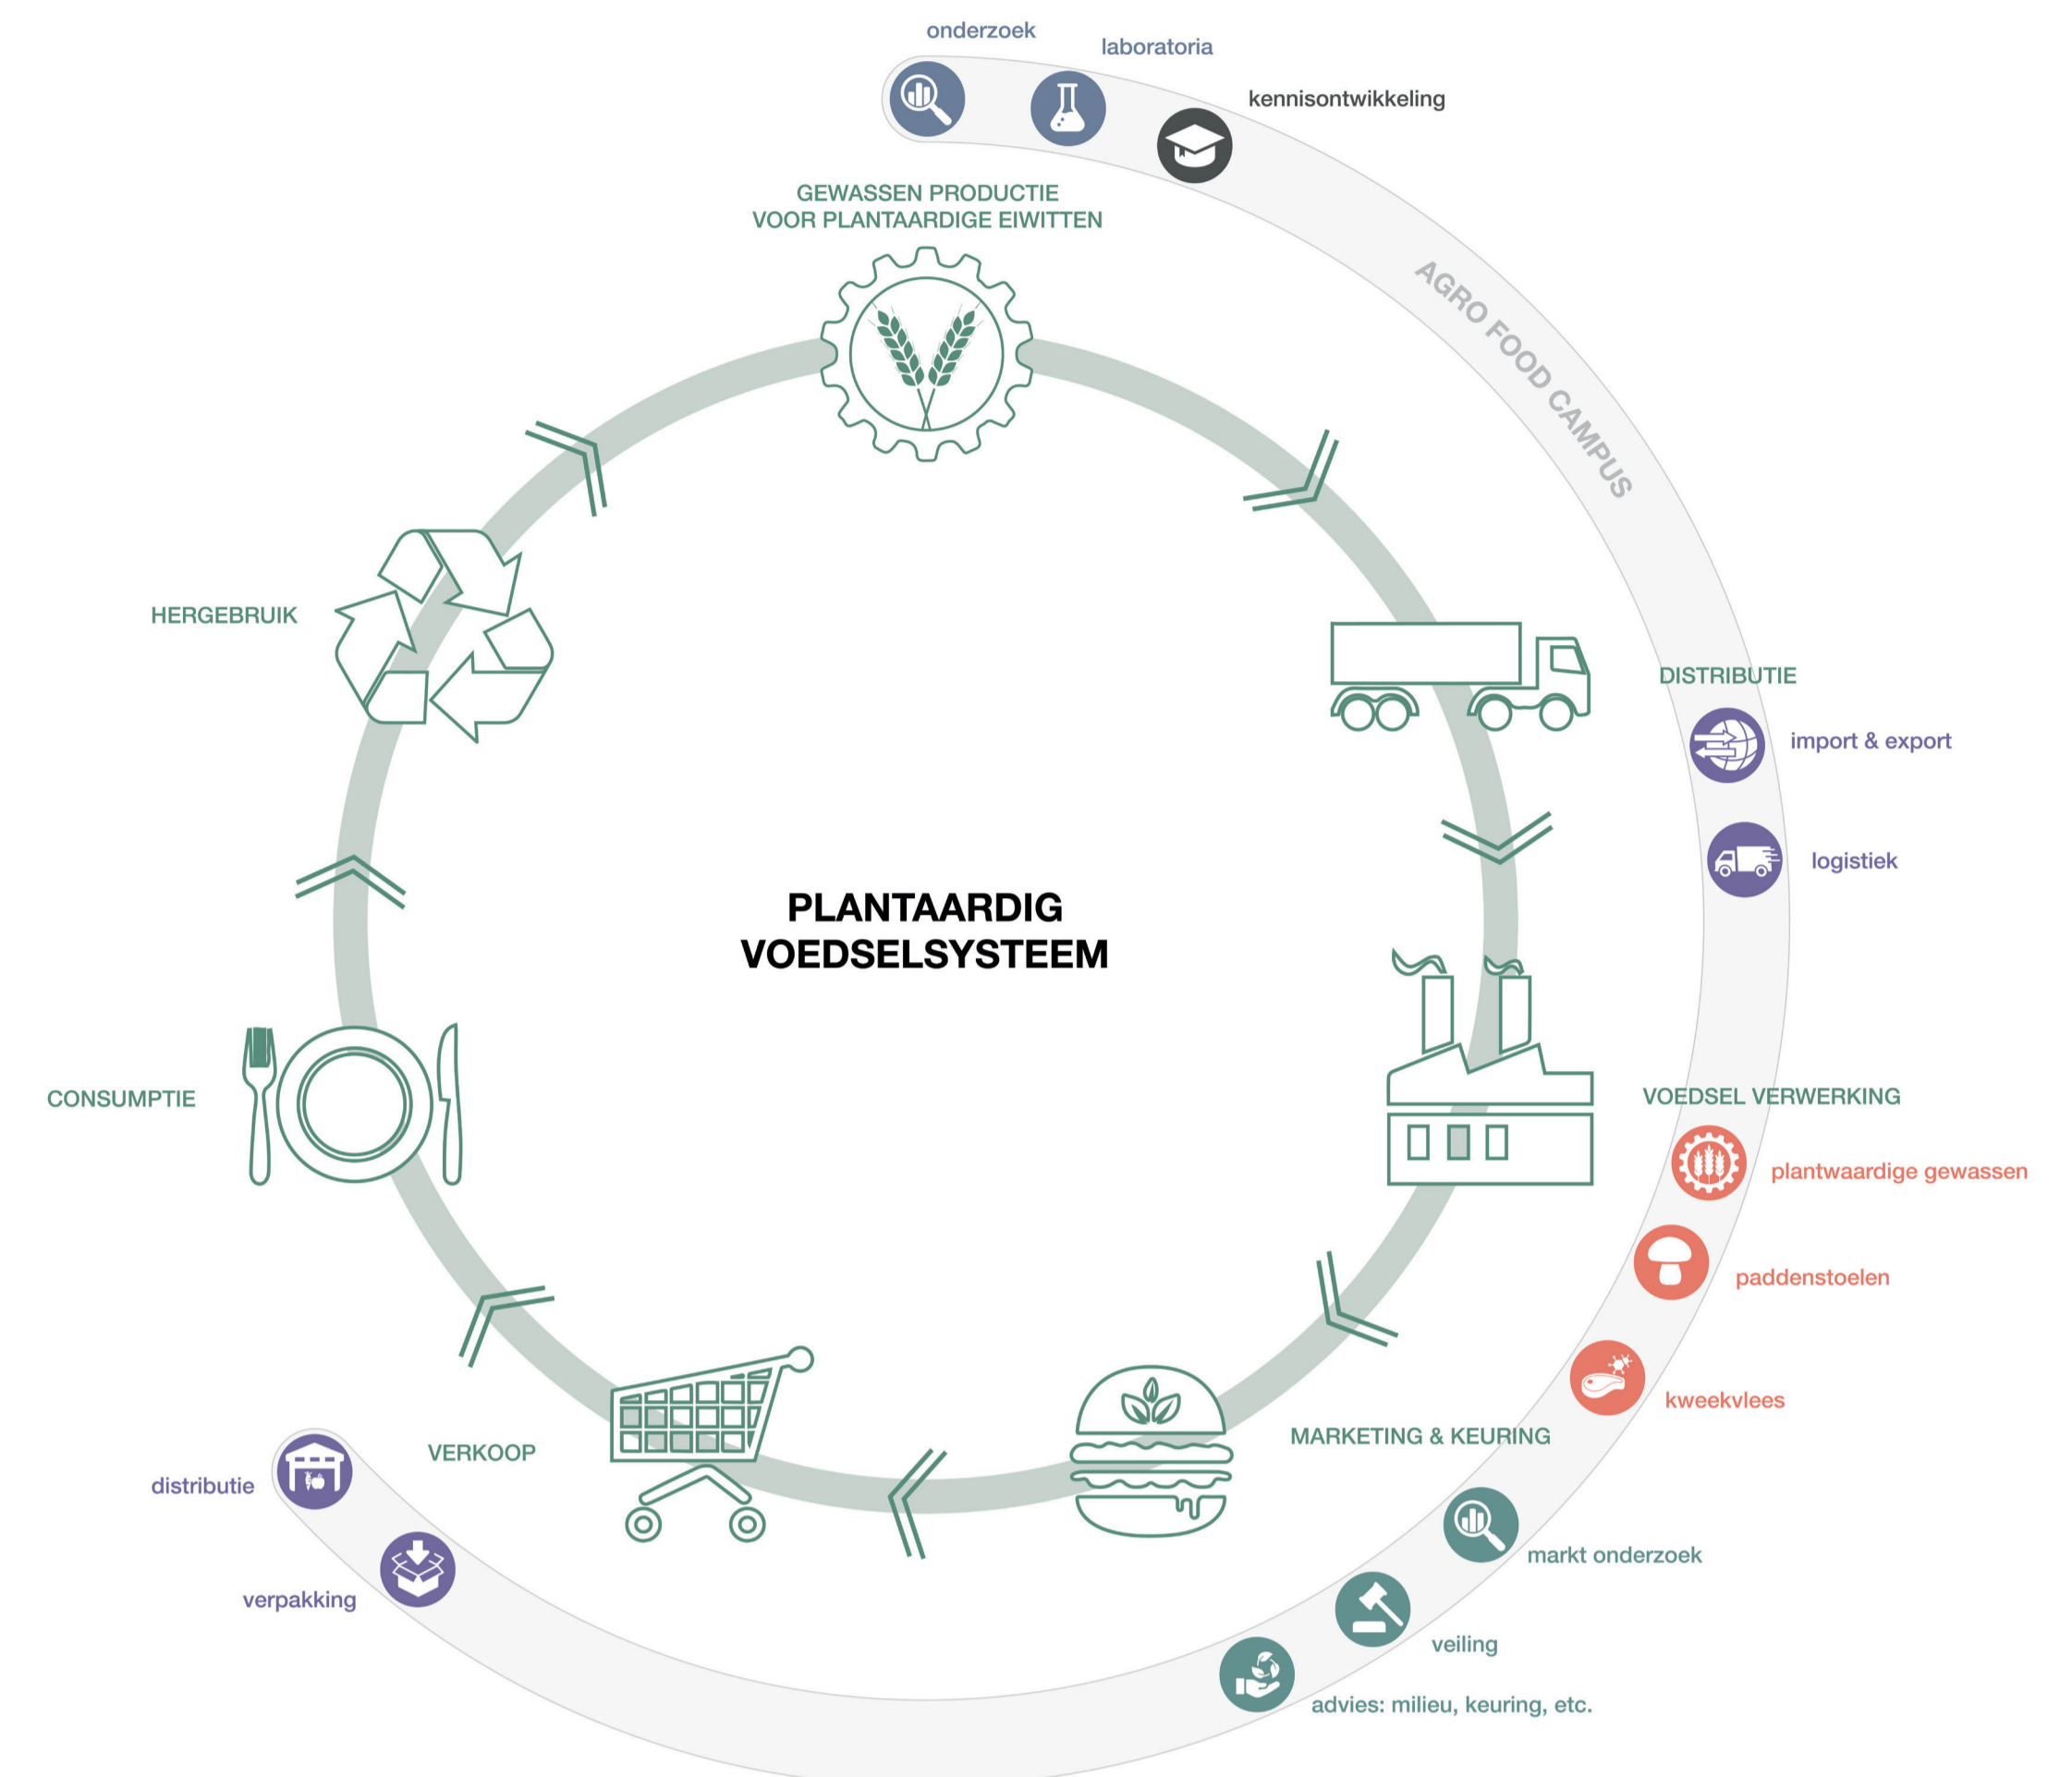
onderzoek

laboratoria

kennisontwikkeling

GEWASSEN PRODUCTIE
VOOR PLANTAARDIGE EIWITTEN

AGRO FOOD CAMPUS

HERGEBRUIK

DISTRIBUTIE

import & export

logistiek

PLANTAARDIG
VOEDSELSYSTEEM

CONSUMPTIE

VOEDSEL VERWERKING

plantwaardige gewassen

paddenstoelen

kweekvlees

MARKETING & KEURING

VERKOOP

distributie

verpakking

markt onderzoek

veiling

advies: milieu, keuring, etc.